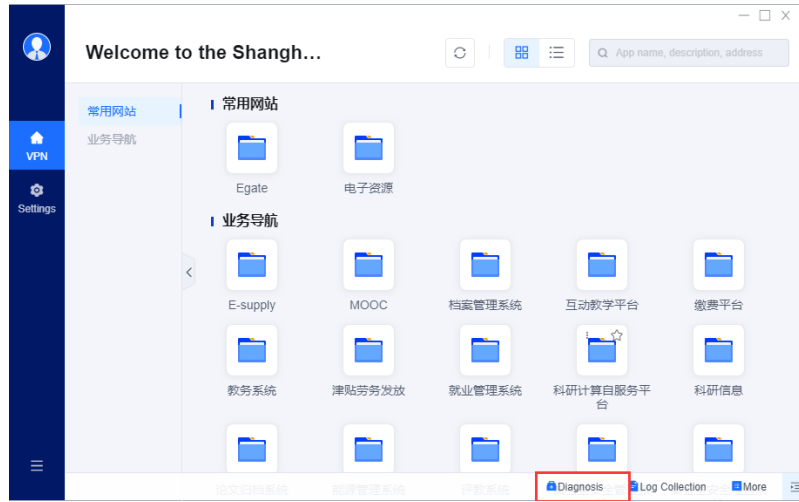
VPN
Settings

Welcome to the Shangh...

App name, description, address

常用网站
业务导航

常用网站

Egate
电子资源

业务导航

E-supply
MOOC
档案管理系统
互动教学平台
缴费平台
教务系统
津贴劳务发放
就业管理系统
科研计算自服务平台
科研信息

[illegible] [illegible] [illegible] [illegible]

Diagnosis
Log Collection
More